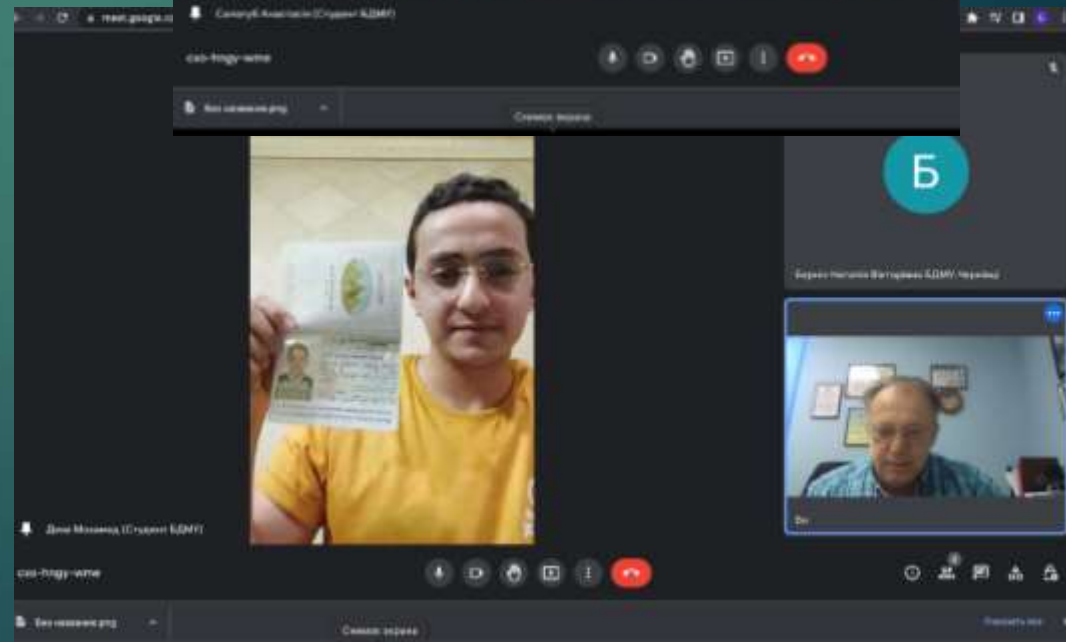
meet.google.c

Сологуб Анастасія (Студент БДМУ)

cso-fnqy-wme

Без названия.png

Снимок экрана

Б

Бережна Наталія Вікторівна БДМУ-Чернівці

Ви

Дена Мохамед (Студент БДМУ)

cso-fnqy-wme

Без названия.png

Снимок экрана

Показать все